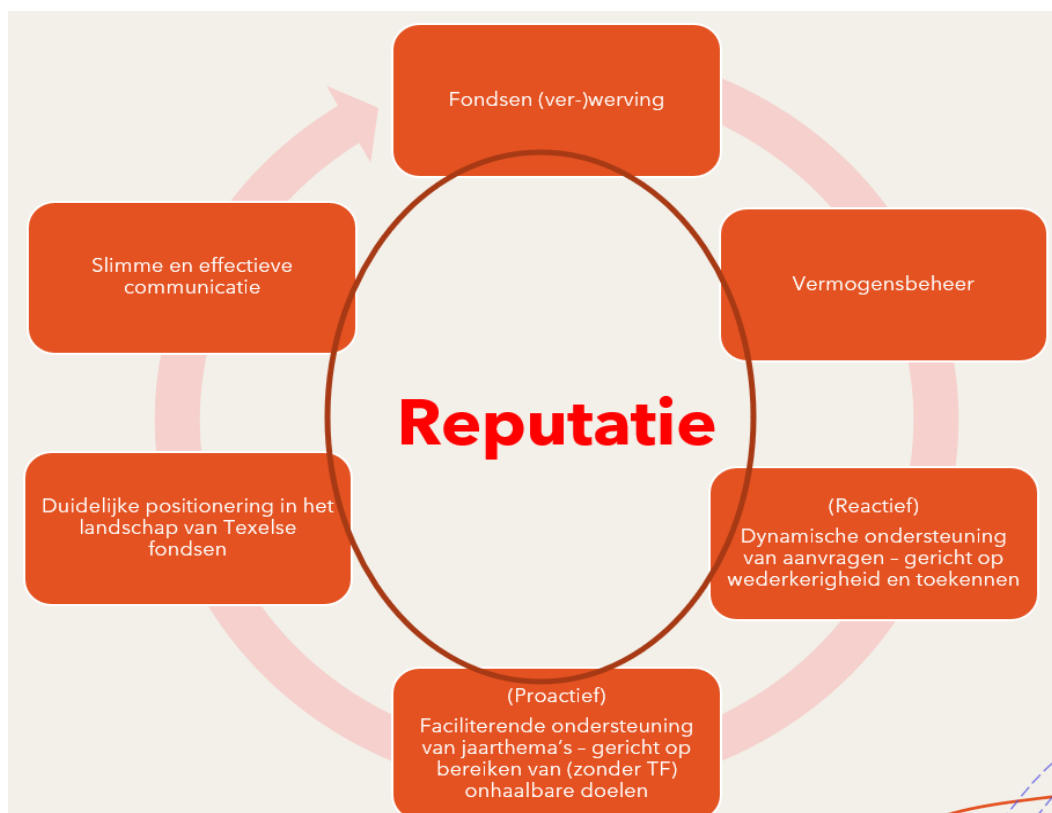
Fondsen (ver-)werving

Vermogensbeheer

(Reactief)
Dynamische ondersteuning van aanvragen – gericht op wederkerigheid en toekennen

(Proactief)
Faciliterende ondersteuning van jaarthema's – gericht op bereiken van (zonder TF) onhaalbare doelen

Duidelijke positionering in het landschap van Texelse fondsen

Slimme en effectieve communicatie

Reputatie